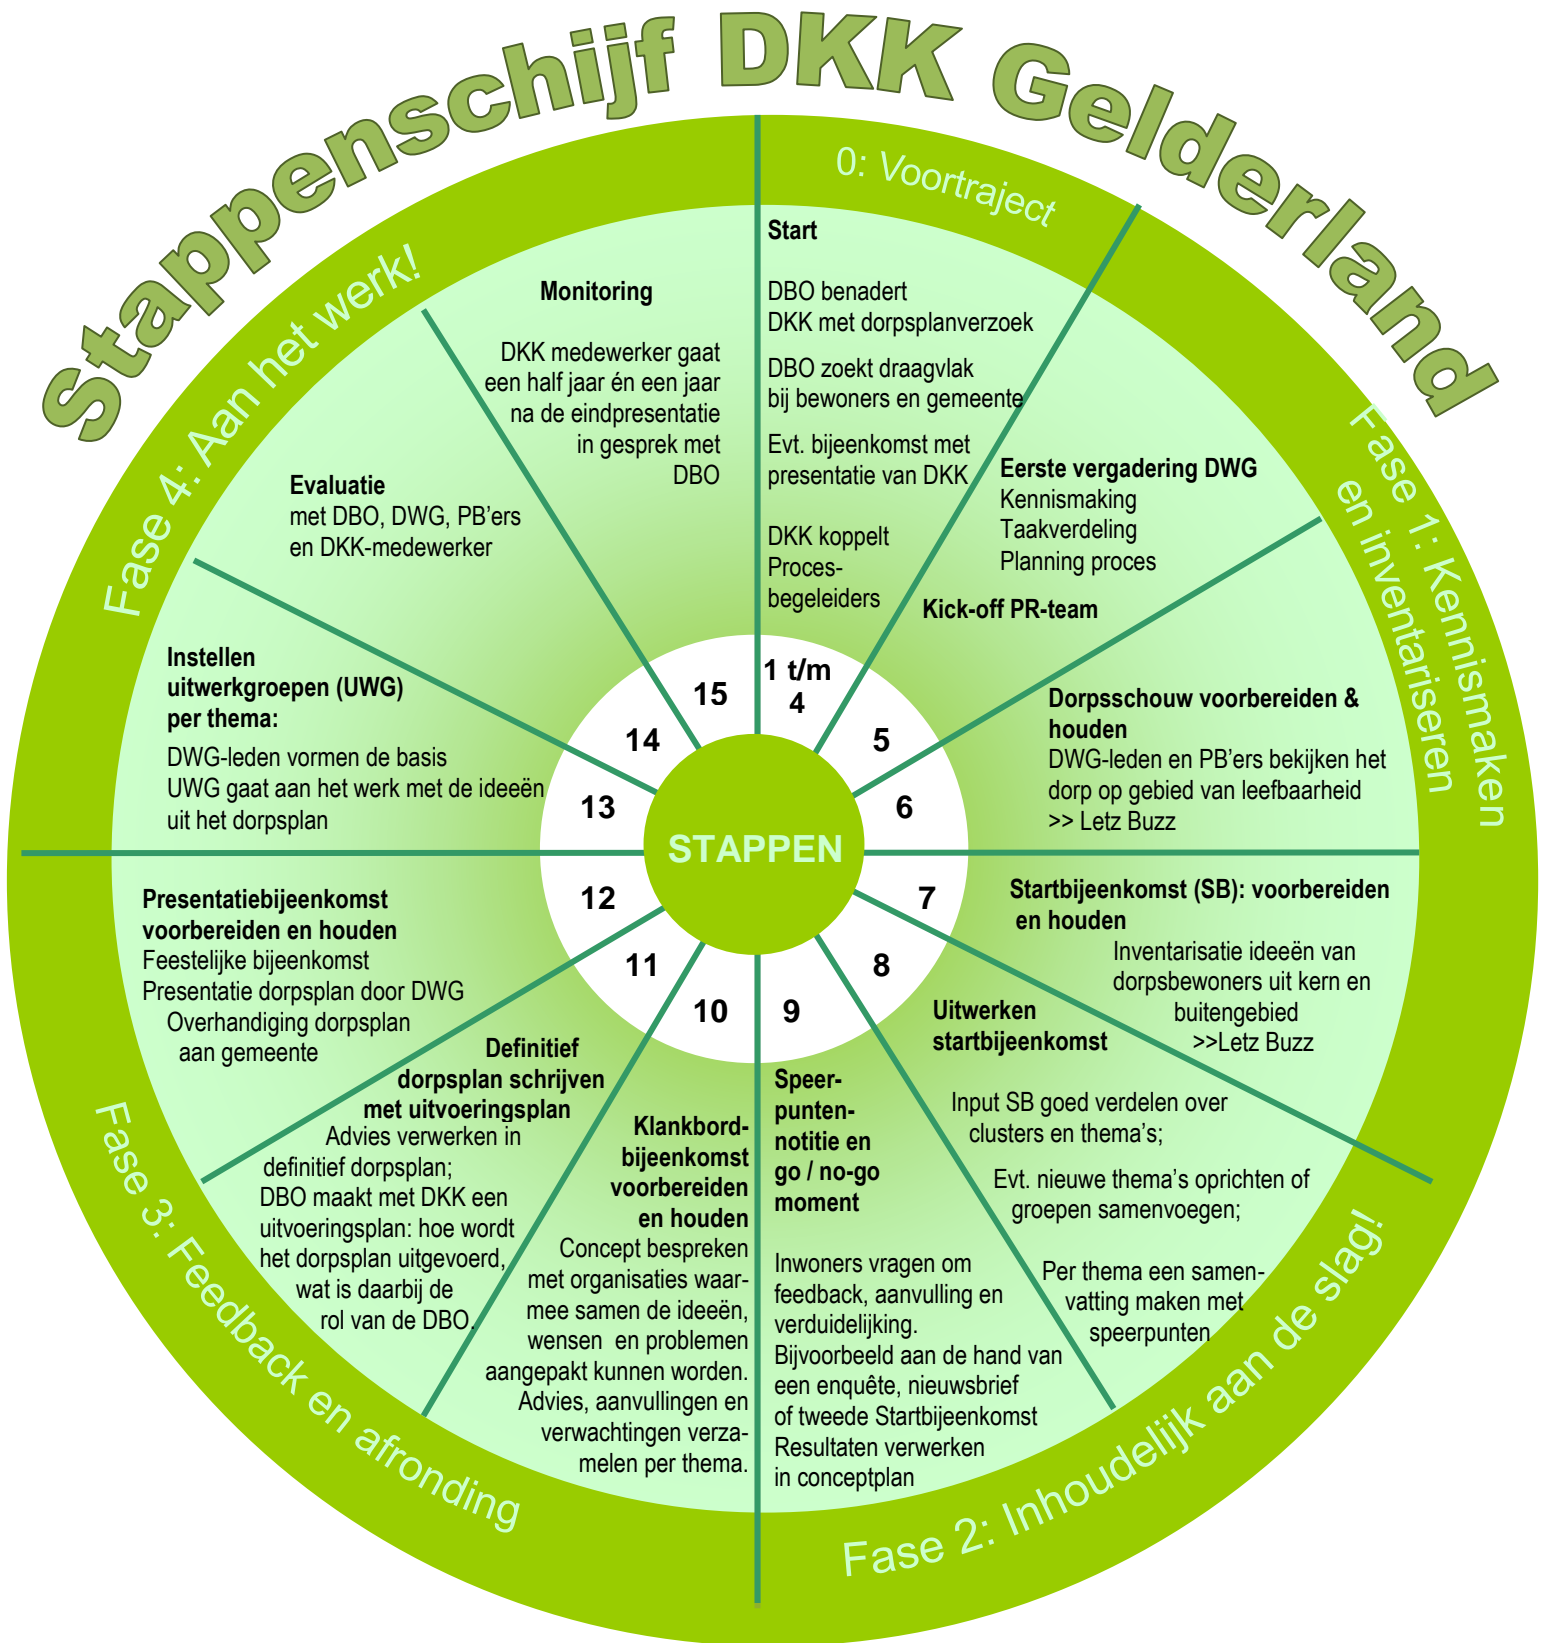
Stappenschijf DKK Gelderland

0: Voortraject

Fase 1: Kennismaken en inventariseren

Fase 2: Inhoudelijk aan de slag!

Fase 3: Feedback en afronding

Fase 4: Aan het werk!

**Start**

DBO benadert DKK met dorpsplanverzoek

DBO zoekt draagvlak bij bewoners en gemeente

Evt. bijeenkomst met presentatie van DKK

DKK koppelt Procesbegeleiders

**Eerste vergadering DWG**
Kennismaking
Taakverdeling
Planning proces

**Kick-off PR-team**

**Dorpsschouw voorbereiden & houden**
DWG-leden en PB'ers bekijken het dorp op gebied van leefbaarheid
>> Letz Buzz

**Startbijeenkomst (SB): voorbereiden en houden**
Inventarisatie ideeën van dorpsbewoners uit kern en buitengebied
>>Letz Buzz

**Uitwerken startbijeenkomst**

Input SB goed verdelen over clusters en thema's;

Evt. nieuwe thema's oprichten of groepen samenvoegen;

Per thema een samenvatting maken met speerpunten

**Speerpuntennotitie en go / no-go moment**

Inwoners vragen om feedback, aanvulling en verduidelijking.
Bijvoorbeeld aan de hand van een enquête, nieuwsbrief of tweede Startbijeenkomst
Resultaten verwerken in conceptplan

**Klankbordbijeenkomst voorbereiden en houden**
Concept bespreken met organisaties waarmee samen de ideeën, wensen en problemen aangepakt kunnen worden.
Advies, aanvullingen en verwachtingen verzamelen per thema.

**Definitief dorpsplan schrijven met uitvoeringsplan**
Advies verwerken in definitief dorpsplan;
DBO maakt met DKK een uitvoeringsplan: hoe wordt het dorpsplan uitgevoerd, wat is daarbij de rol van de DBO.

**Presentatiebijeenkomst voorbereiden en houden**
Feestelijke bijeenkomst
Presentatie dorpsplan door DWG
Overhandiging dorpsplan aan gemeente

**Instellen uitwerkgroepen (UWG) per thema:**
DWG-leden vormen de basis
UWG gaat aan het werk met de ideeën uit het dorpsplan

**Evaluatie**
met DBO, DWG, PB'ers en DKK-medewerker

**Monitoring**

DKK medewerker gaat een half jaar én een jaar na de eindpresentatie in gesprek met DBO

1 t/m 4
5
6
7
8
9
10
11
12
13
14
15

STAPPEN